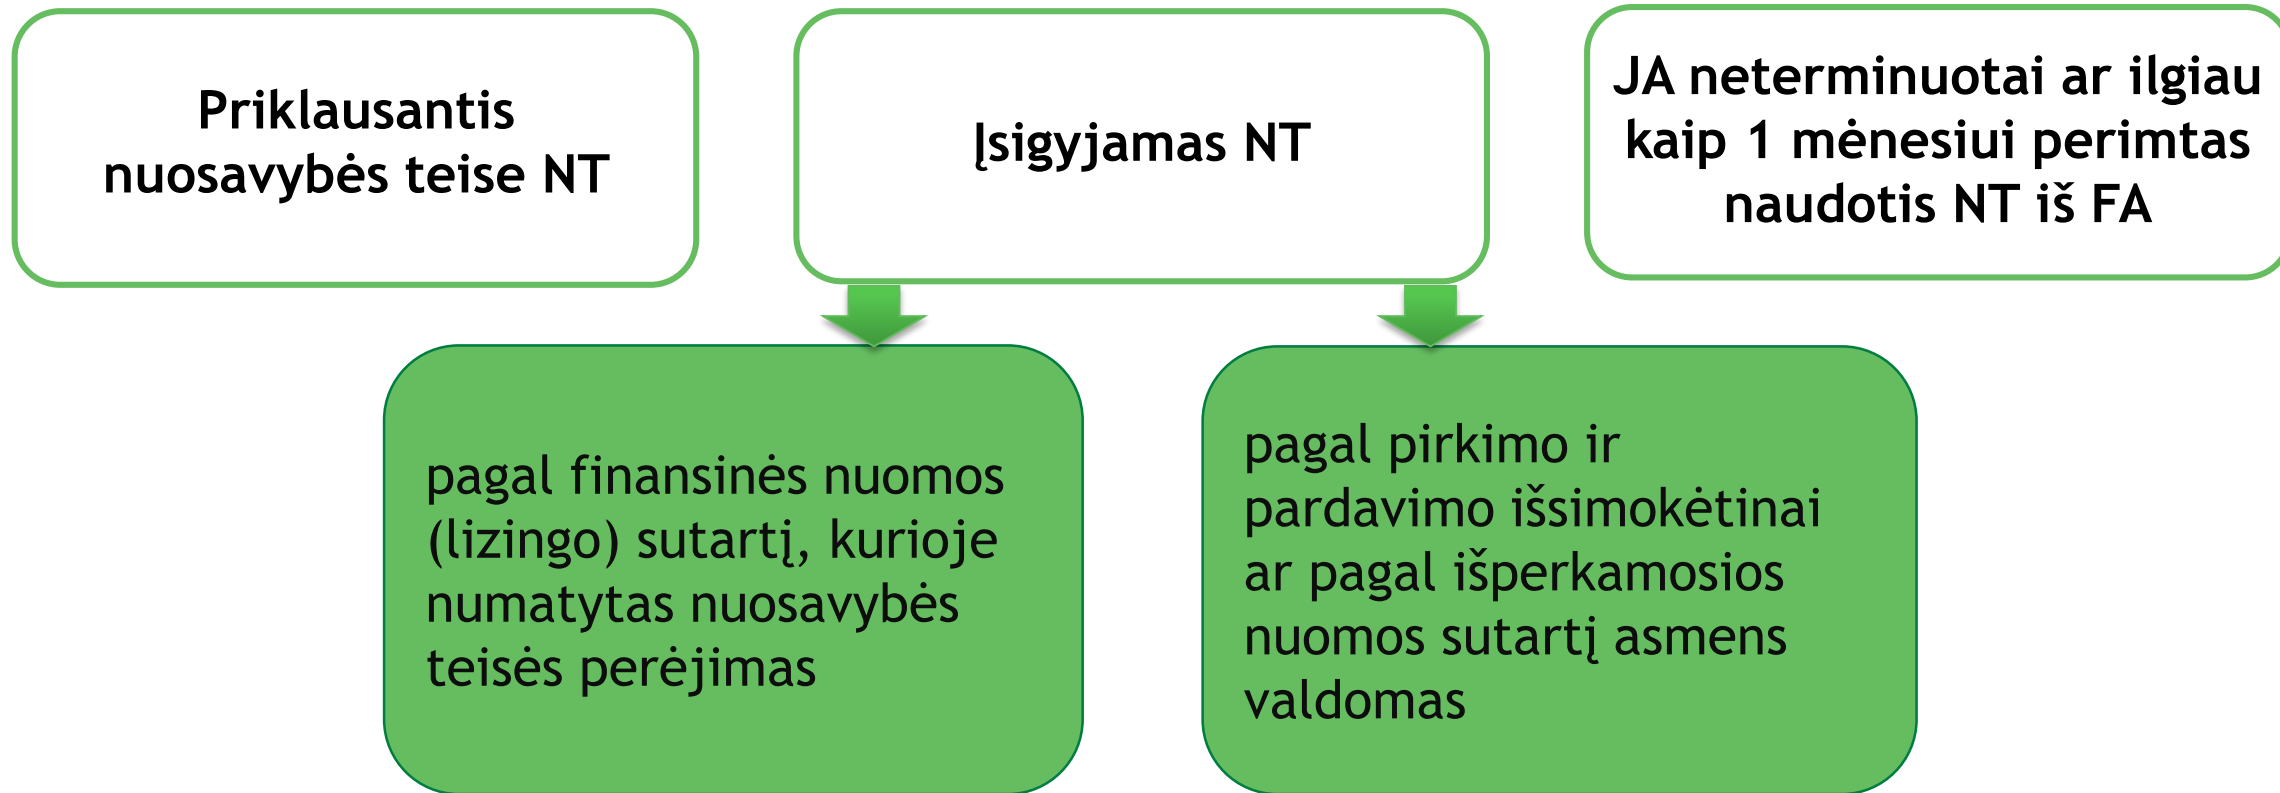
Priklausantis nuosavybės teise NT

Įsigyjamas NT

JA neterminuotai ar ilgiau kaip 1 mėnesiui perimtas naudotis NT iš FA

pagal finansinės nuomos (lizingo) sutartį, kurioje numatytas nuosavybės teisės perėjimas

pagal pirkimo ir pardavimo išsimokėtinai ar pagal išperkamosios nuomos sutartį asmens valdomas